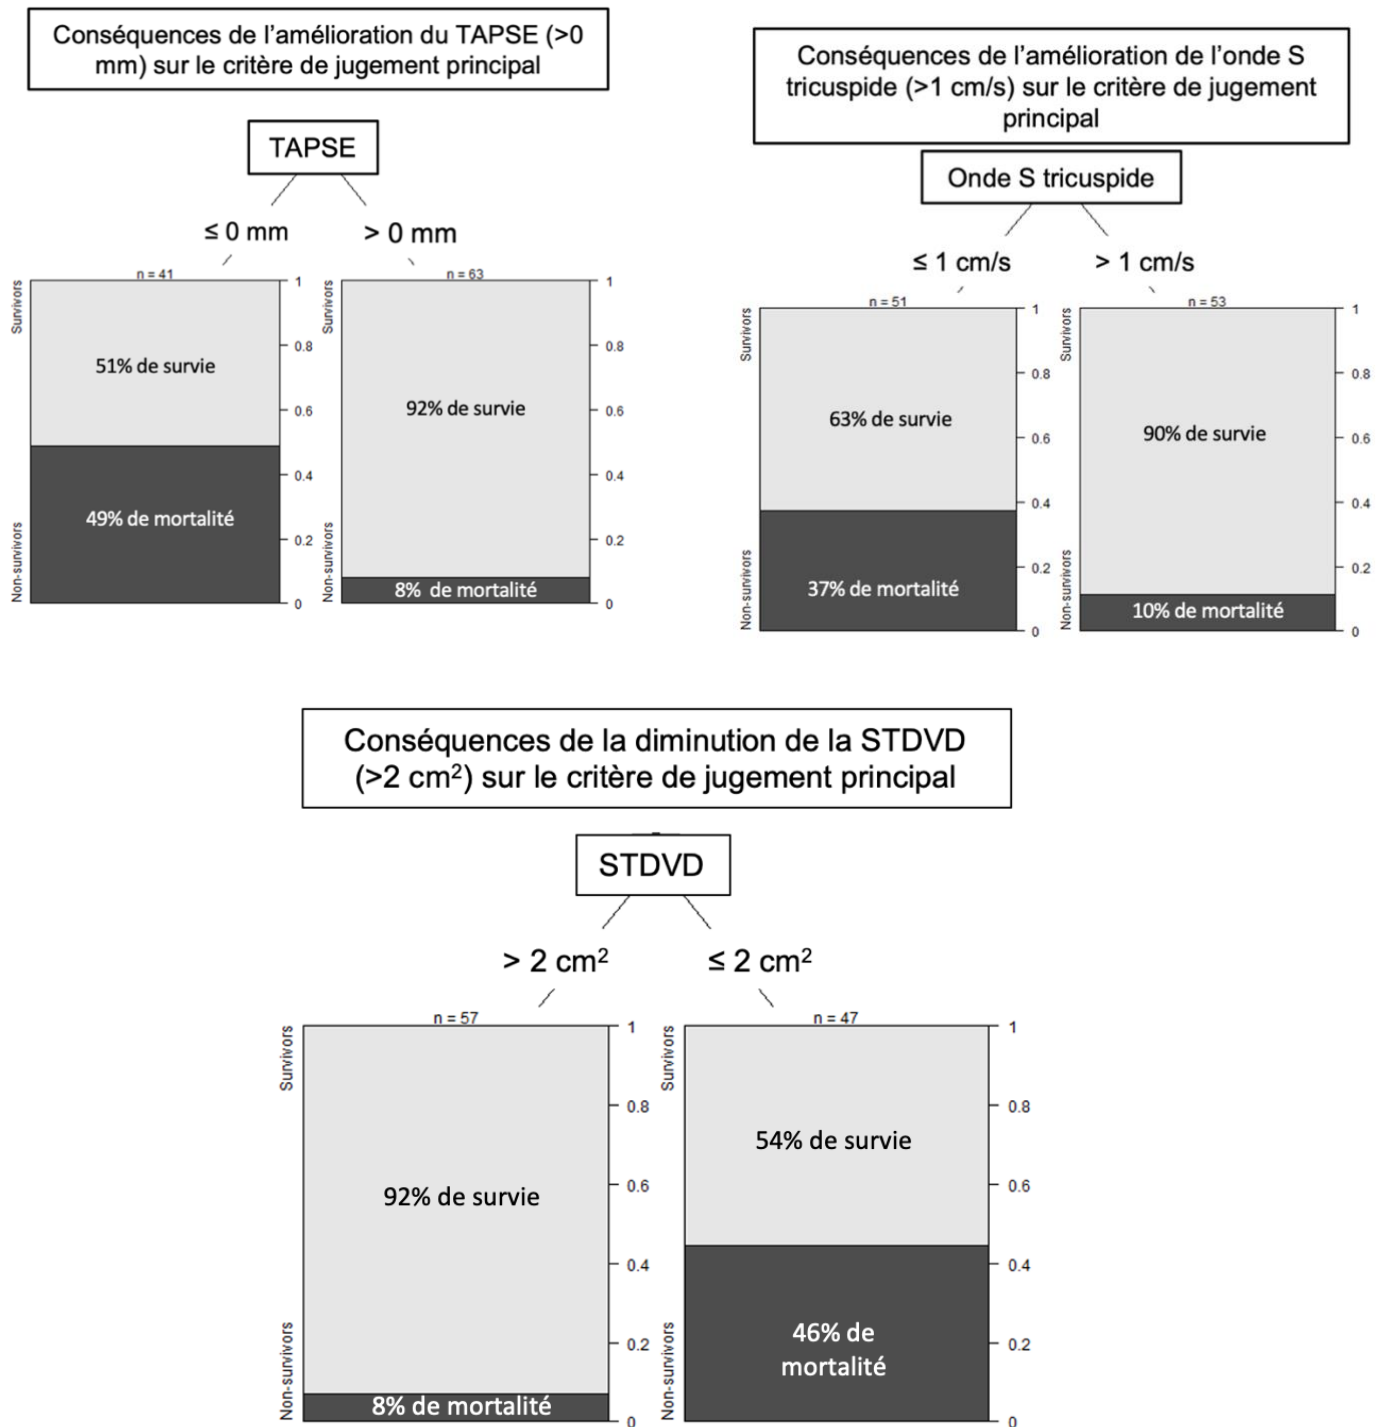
Conséquences de l'amélioration du TAPSE (>0 mm) sur le critère de jugement principal

TAPSE

≤ 0 mm > 0 mm

n = 41

Survivors

Non-survivors

51% de survie

49% de mortalité

1
0.8
0.6
0.4
0.2
0

n = 63

Survivors

Non-survivors

92% de survie

8% de mortalité

1
0.8
0.6
0.4
0.2
0

Conséquences de l'amélioration de l'onde S tricuspide (>1 cm/s) sur le critère de jugement principal

Onde S tricuspide

≤ 1 cm/s > 1 cm/s

n = 51

Survivors

Non-survivors

63% de survie

37% de mortalité

1
0.8
0.6
0.4
0.2
0

n = 53

Survivors

Non-survivors

90% de survie

10% de mortalité

1
0.8
0.6
0.4
0.2
0

Conséquences de la diminution de la STDVD ($>2$ cm$^2$) sur le critère de jugement principal

STDVD

$> 2$ cm$^2$ $\leq 2$ cm$^2$

n = 57

Survivors

Non-survivors

92% de survie

8% de mortalité

1
0.8
0.6
0.4
0.2
0

n = 47

Survivors

Non-survivors

54% de survie

46% de mortalité

1
0.8
0.6
0.4
0.2
0